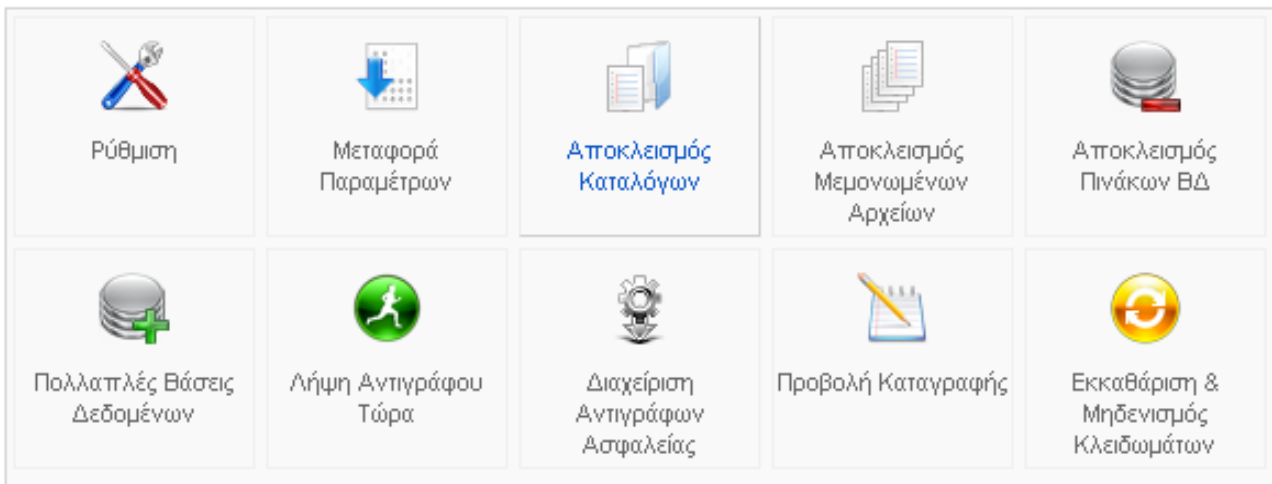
Ρύθμιση

Μεταφορά Παραμέτρων

Αποκλεισμός Καταλόγων

Αποκλεισμός Μεμονωμένων Αρχείων

Αποκλεισμός Πινάκων ΒΔ

Πολλαπλές Βάσεις Δεδομένων

Λήψη Αντιγράφου Τώρα

Διαχείριση Αντιγράφων Ασφαλείας

Προβολή Καταγραφής

Εκκαθάριση & Μηδενισμός Κλειδωμάτων